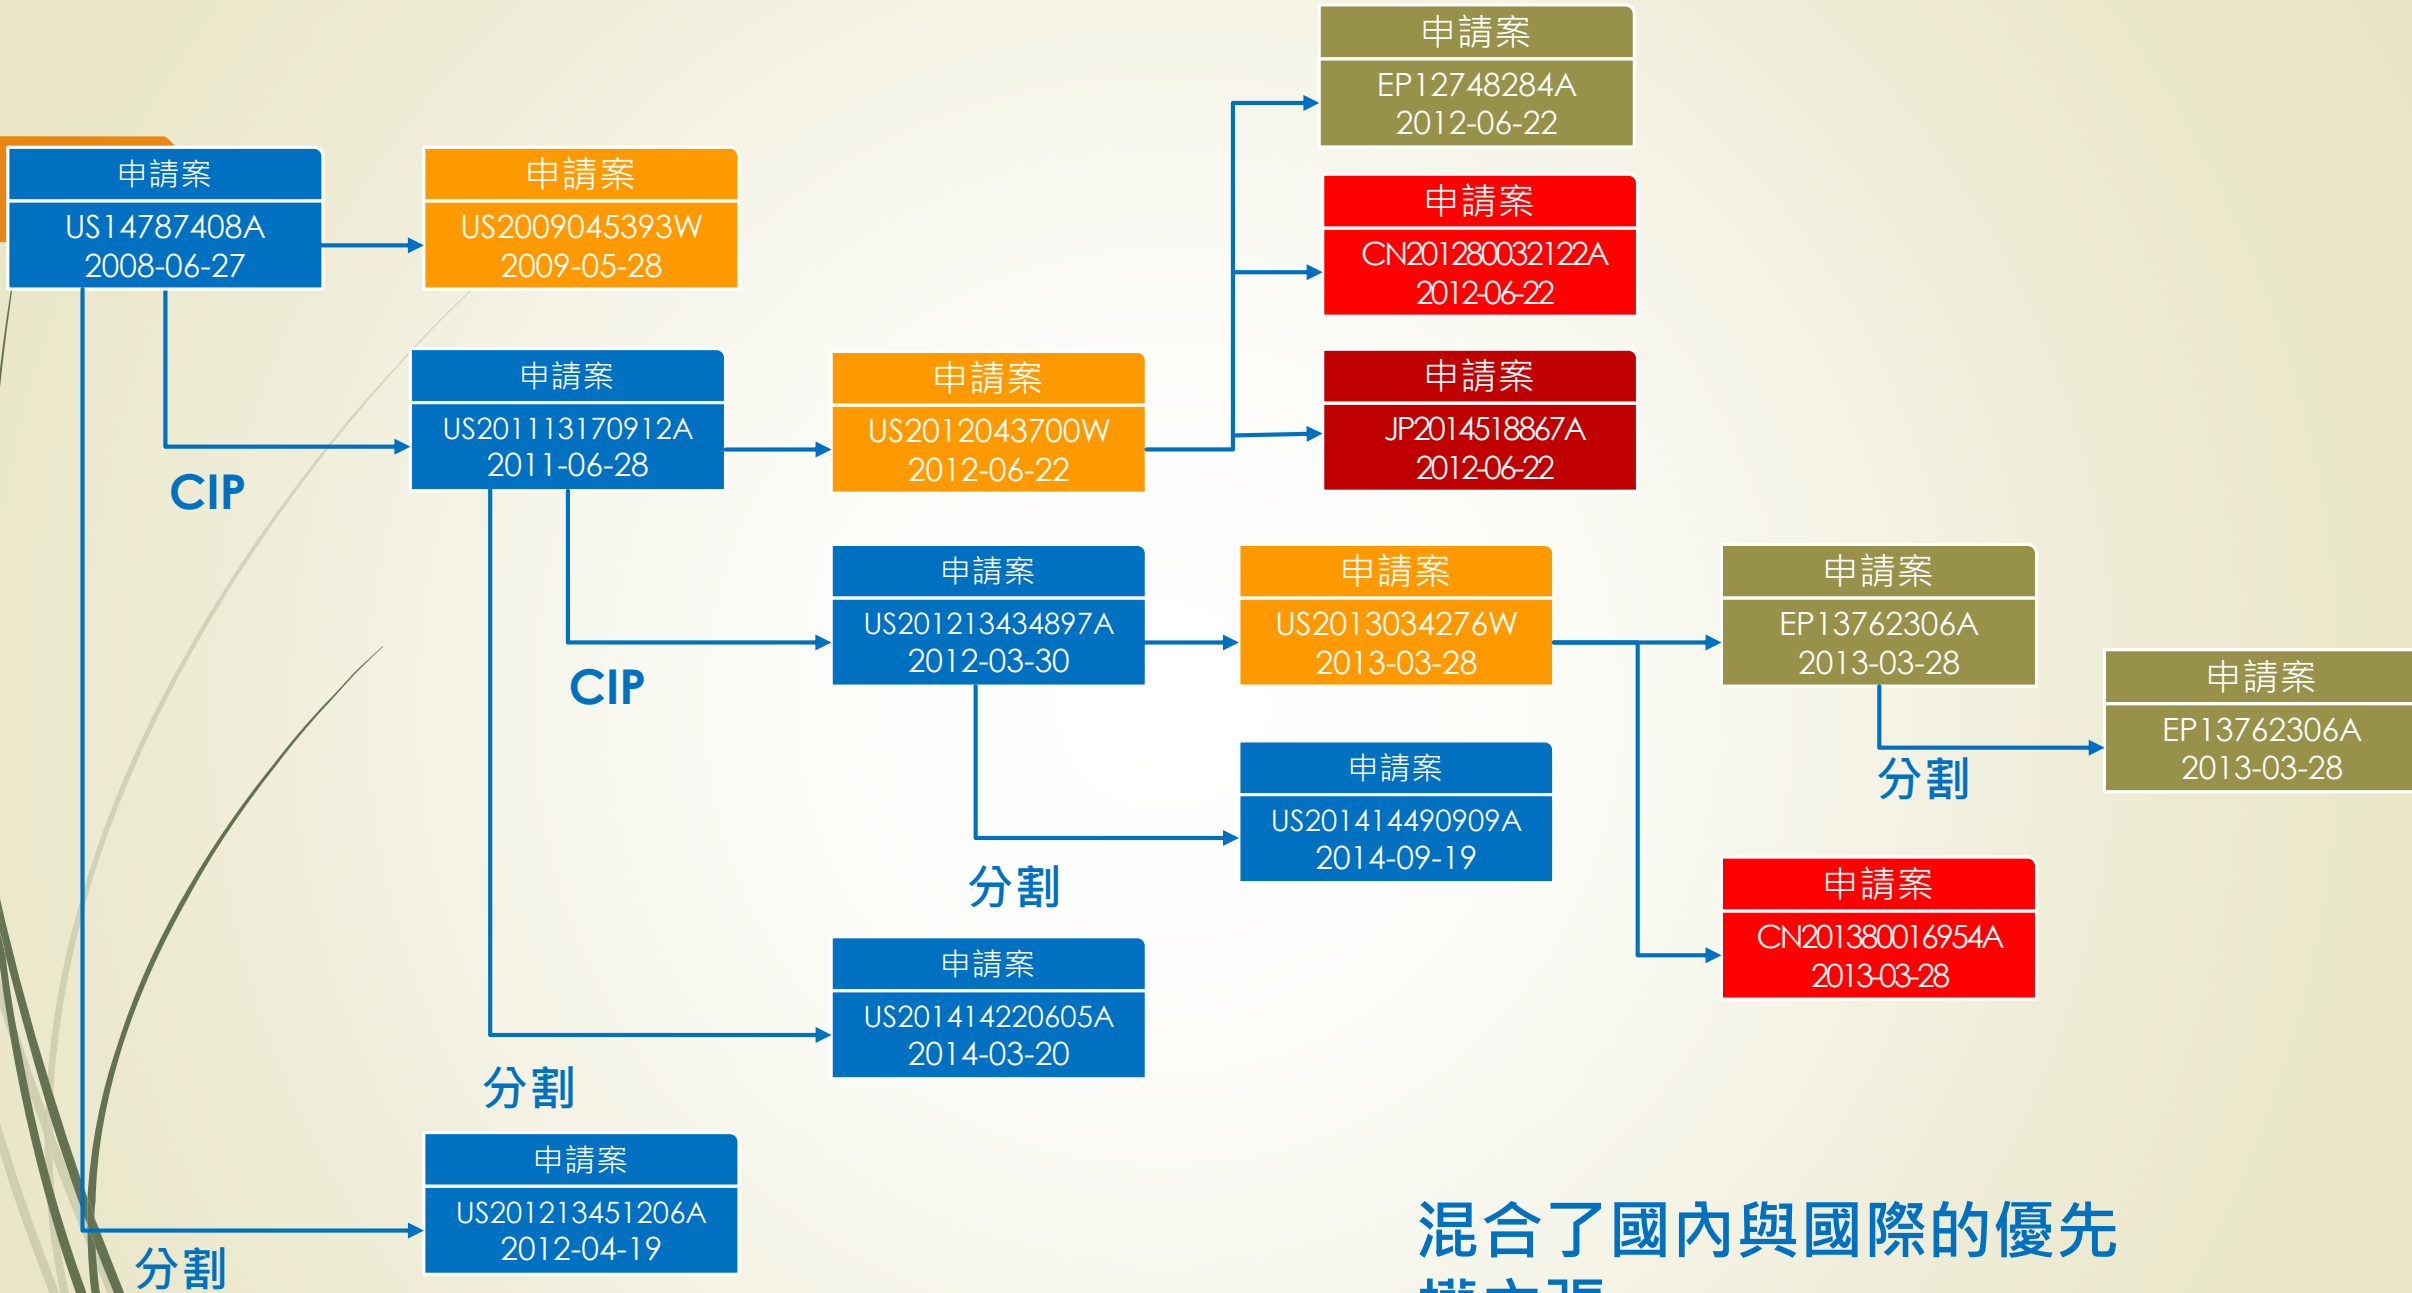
申請案
EP12748284A
2012-06-22

申請案
US14787408A
2008-06-27

申請案
US2009045393W
2009-05-28

申請案
CN201280032122A
2012-06-22

申請案
US201113170912A
2011-06-28

申請案
US2012043700W
2012-06-22

申請案
JP2014518867A
2012-06-22

CIP

申請案
US201213434897A
2012-03-30

申請案
US2013034276W
2013-03-28

申請案
EP13762306A
2013-03-28

CIP

申請案
EP13762306A
2013-03-28

分割

申請案
US201414490909A
2014-09-19

分割

申請案
CN201380016954A
2013-03-28

申請案
US201414220605A
2014-03-20

分割

申請案
US201213451206A
2012-04-19

分割

混合了國內與國際的優先
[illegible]